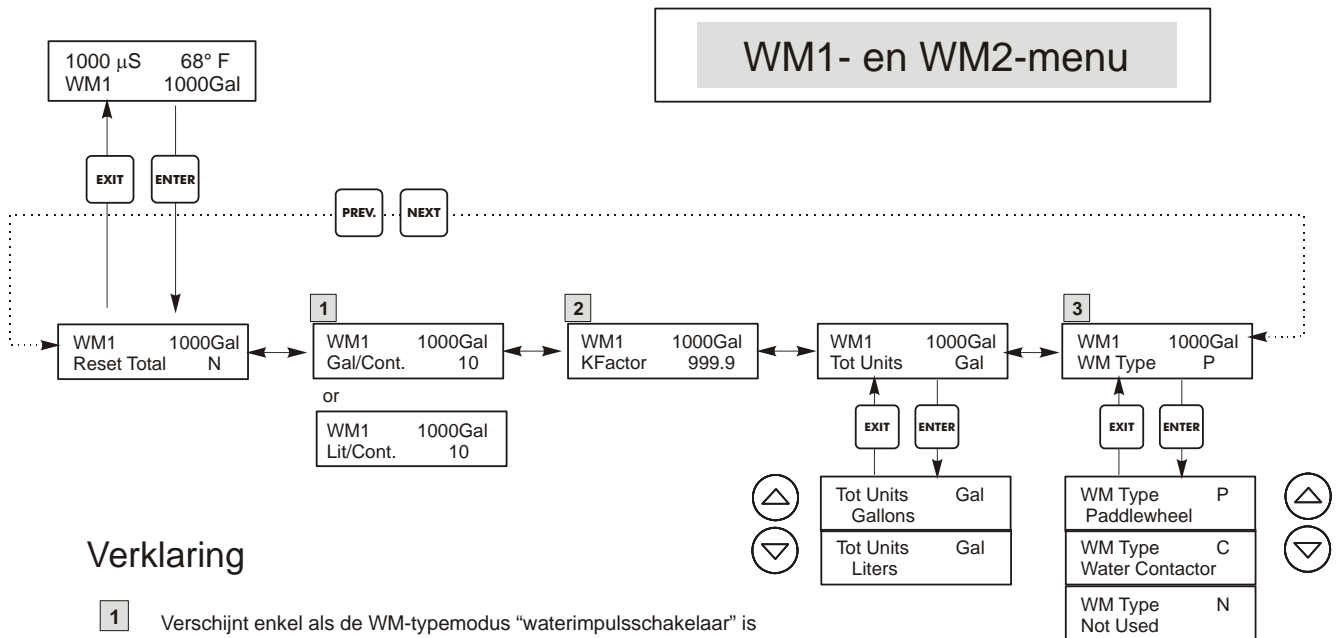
WM1- en WM2-menu

1000 $\mu$S 68° F
WM1 1000Gal

EXIT

ENTER

PREV.

NEXT

WM1 1000Gal
Reset Total N

1

WM1 1000Gal
Gal/Cont. 10

or

WM1 1000Gal
Lit/Cont. 10

2

WM1 1000Gal
KFactor 999.9

WM1 1000Gal
Tot Units Gal

EXIT

ENTER

Tot Units Gal
Gallons

Tot Units Gal
Liters

3

WM1 1000Gal
WM Type P

EXIT

ENTER

WM Type P
Paddlewheel

WM Type C
Water Contactor

WM Type N
Not Used

Verklaring

1 Verschijnt enkel als de WM-typemodus “waterimpulsschakelaar” is